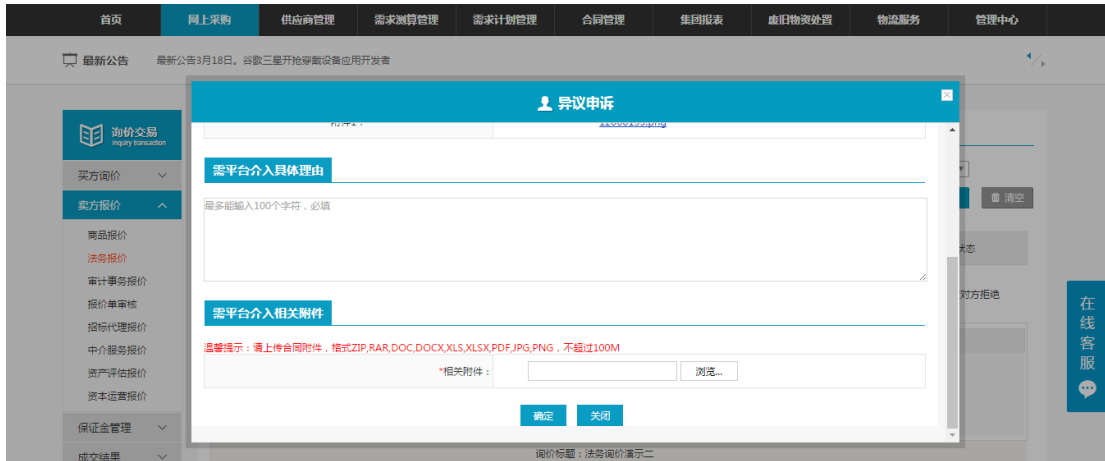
首页 网上采购 供应商管理 需求测算管理 需求计划管理 合同管理 集团报表 废旧物资处置 物流服务 管理中心

最新公告 最新公告3月18日。谷歌三星开抢穿戴设备应用开发者

询价交易
inquiry transaction

买方询价
卖方报价
商品报价
法务报价
审计事务报价
报价单审核
招标代理报价
中介服务报价
资产评估报价
资本运营报价
保证金管理
成交结果

异议申诉

附件1：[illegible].png

需平台介入具体理由

最多能输入100个字符，必填

需平台介入相关附件

温馨提示：请上传合同附件，格式ZIP,RAR,DOC,DOCX,XLS,XLSX,PDF,JPG,PNG，不超过100M

*相关附件： 浏览...

确定 关闭

清空
状态
对方拒绝
询价标题：法务询价演示二

在线客服